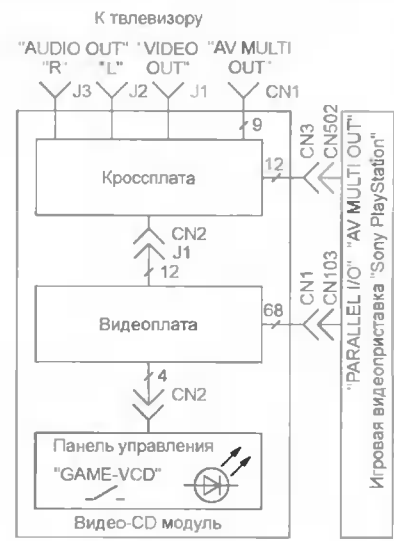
К телевизору

"AUDIO OUT" "R" "L" "VIDEO OUT" "AV MULTI OUT"

J3 J2 J1 CN1

9

Кроссплата

12

CN3 CN502

CN2 J1

12

Видеоплата

68

CN1 CN103

4

CN2

Панель управления

"GAME-VCD"

Видео-CD модуль

"PARALLEL I/O" "AV MULTI OUT"

Игровая видеоприставка "Sony PlayStation"